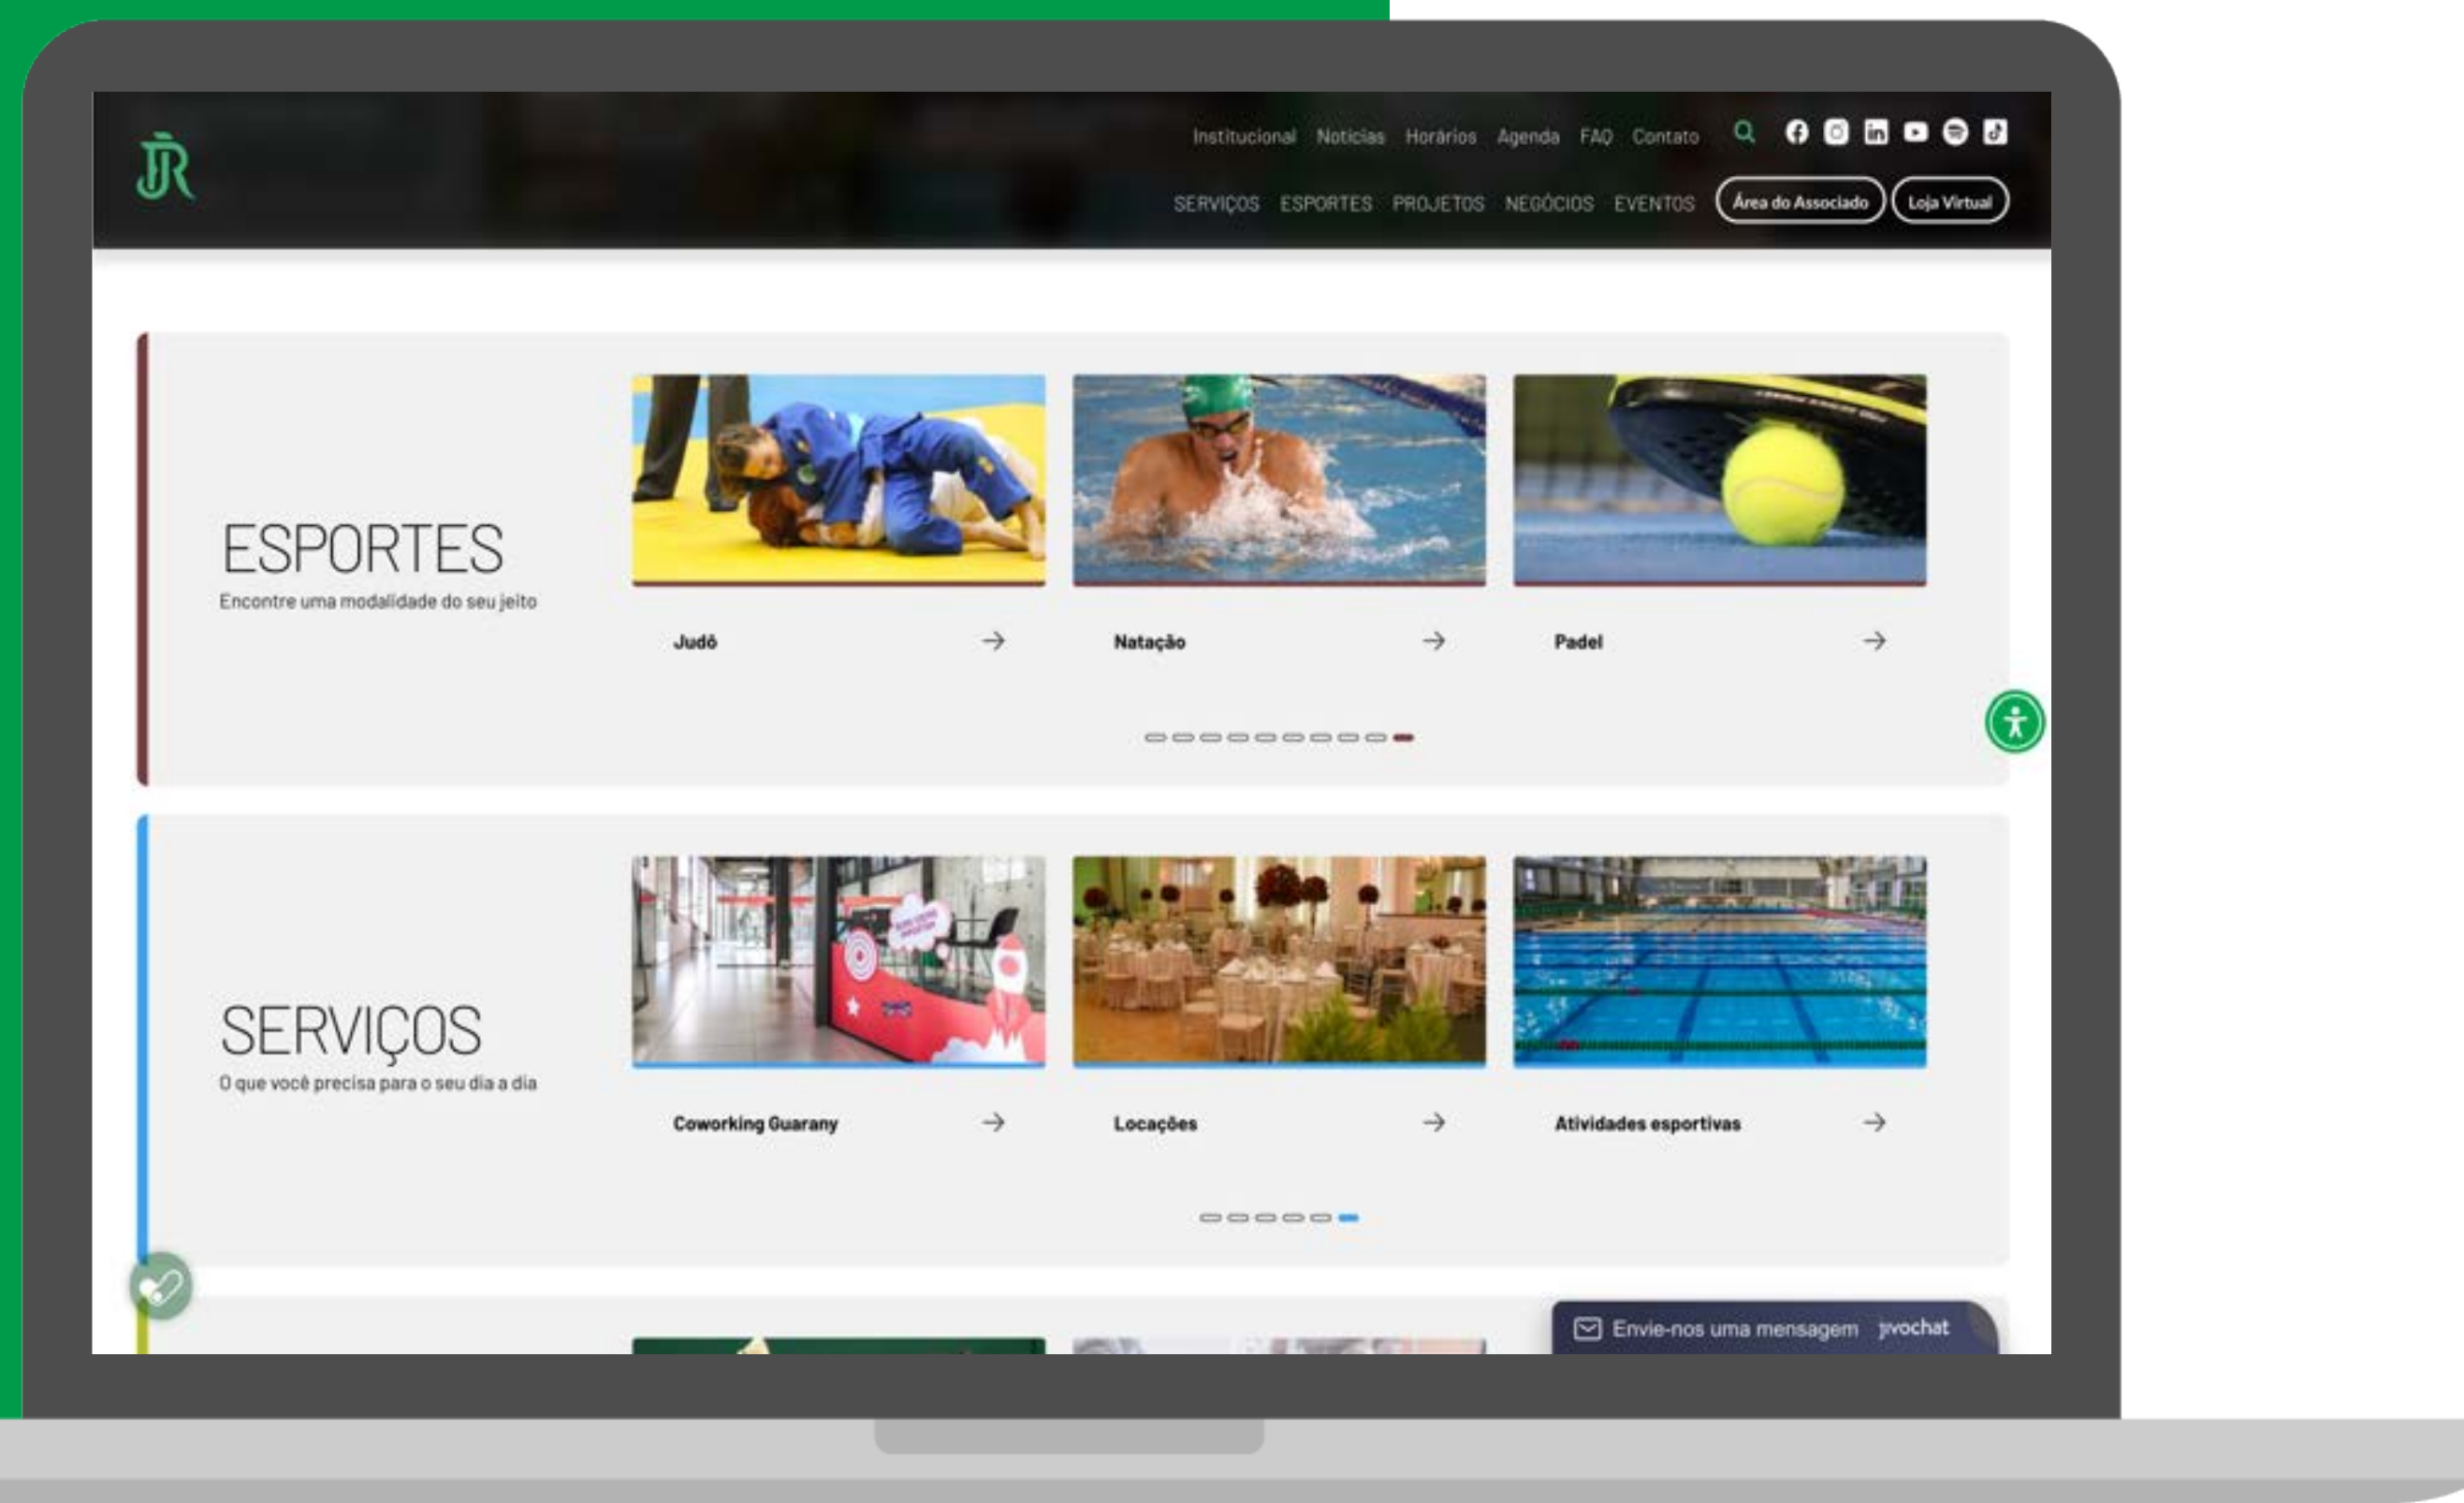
JR

Institucional Notícias Horários Agenda FAQ Contato

SERVIÇOS ESPORTES PROJETOS NEGÓCIOS EVENTOS Área do Associado Loja Virtual

ESPORTES
Encontre uma modalidade do seu jeito

Judô →

Natação →

Padel →

SERVIÇOS
O que você precisa para o seu dia a dia

Coworking Guarany →

Locações →

Atividades esportivas →

Envie-nos uma mensagem jivochat